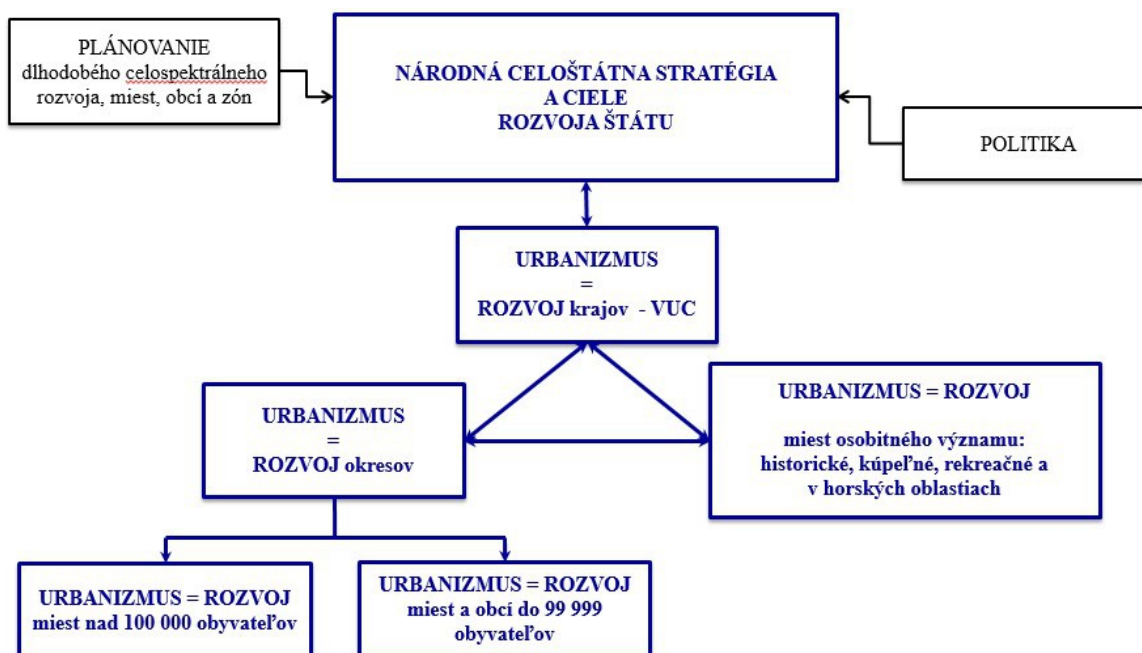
PLÁNOVANIE dlhodobého celospektrálneho rozvoja, miest, obcí a zón

NÁRODNÁ CELOŠTÁTNA STRATÉGIA A CIELE ROZVOJA ŠTÁTU

POLITIKA

URBANIZMUS = ROZVOJ krajov - VUC

URBANIZMUS = ROZVOJ okresov

URBANIZMUS = ROZVOJ

miest osobitného významu: historické, kúpeľné, rekreačné a v horských oblastiach

URBANIZMUS = ROZVOJ miest nad 100 000 obyvateľov

URBANIZMUS = ROZVOJ miest a obcí do 99 999 obyvateľov